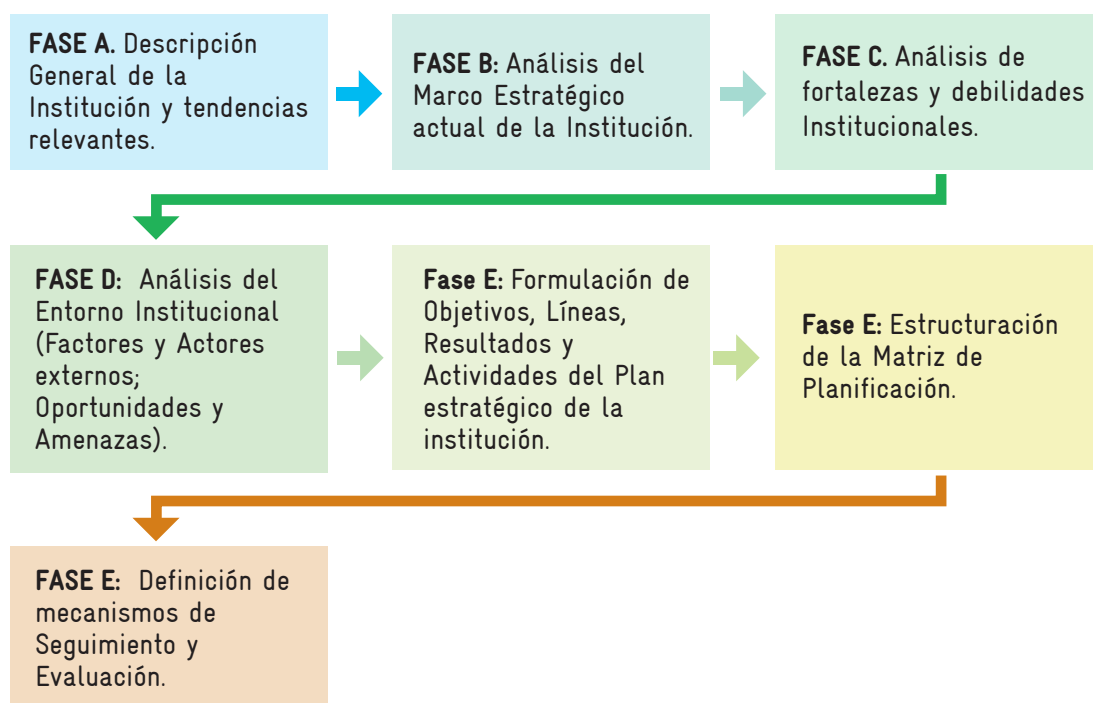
**FASE A.** Descripción General de la Institución y tendencias relevantes.

**FASE B:** Análisis del Marco Estratégico actual de la Institución.

**FASE C.** Análisis de fortalezas y debilidades Institucionales.

**FASE D:** Análisis del Entorno Institucional (Factores y Actores externos; Oportunidades y Amenazas).

**Fase E:** Formulación de Objetivos, Líneas, Resultados y Actividades del Plan estratégico de la institución.

**Fase E:** Estructuración de la Matriz de Planificación.

**FASE E:** Definición de mecanismos de Seguimiento y Evaluación.